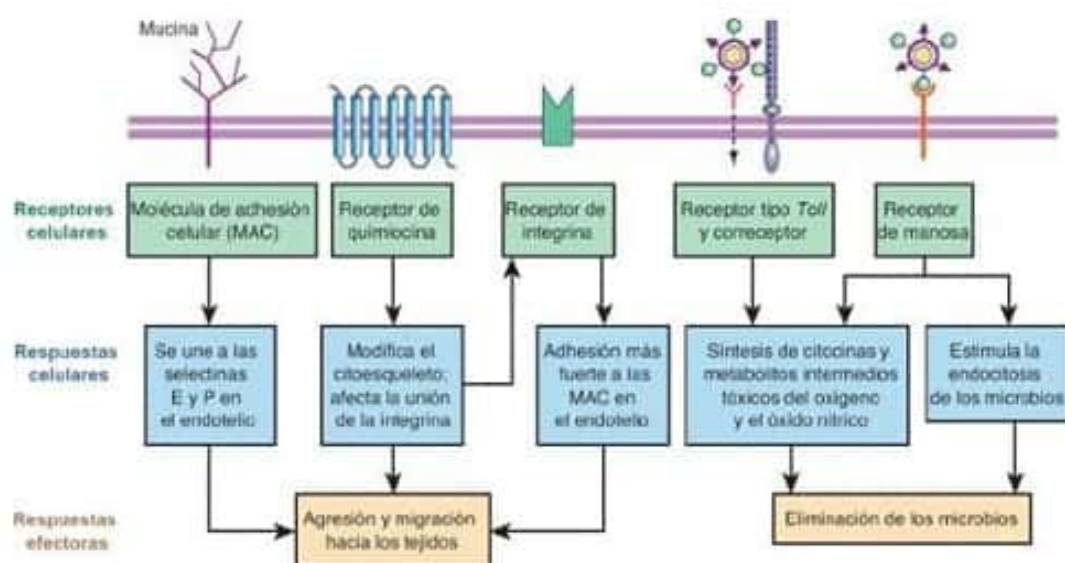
Mucina

Receptores celulares

Molécula de adhesión celular (MAC)

Receptor de quimiocina

Receptor de integrina

Receptor tipo *Toll* y correceptor

Receptor de manosa

Respuestas celulares

Se une a las selectinas E y P en el endotelio

Modifica el citoesqueleto; afecta la unión de la integrina

Adhesión más fuerte a las MAC en el endotelio

Síntesis de citocinas y metabolitos intermedios tóxicos del oxígeno y el óxido nítrico

Estimula la endocitosis de los microbios

Respuestas efectoras

Agresión y migración hacia los tejidos

Eliminación de los microbios